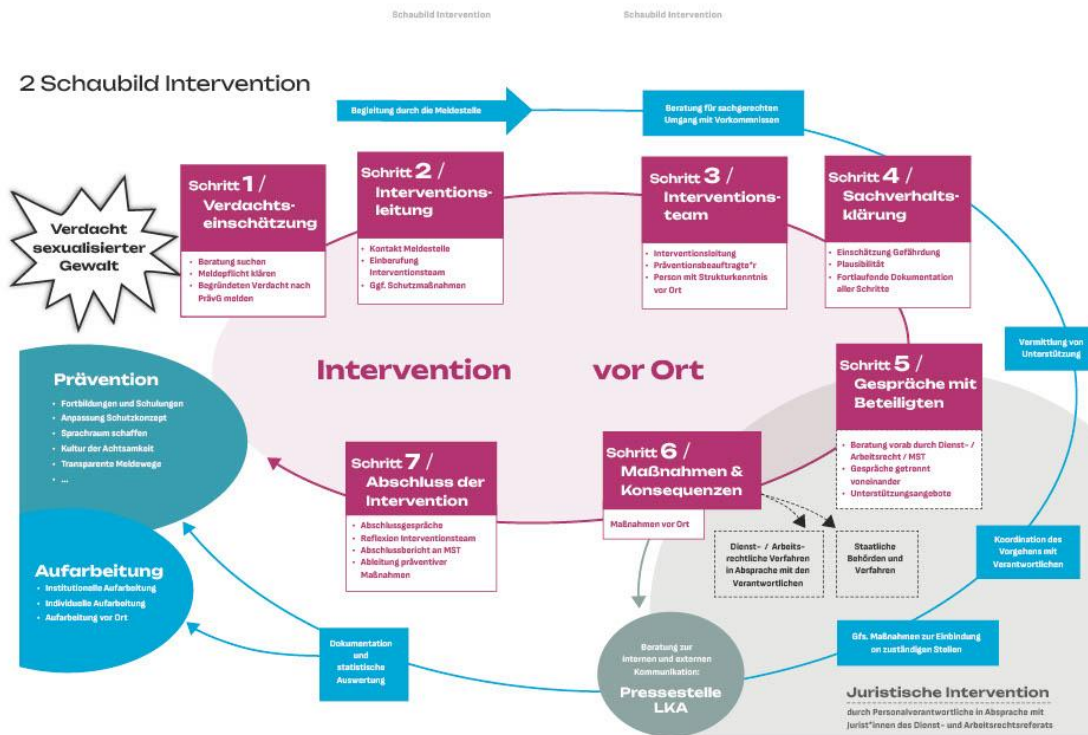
Schaubild Intervention Schaubild Intervention

2 Schaubild Intervention

Begleitung durch die Meldestelle

Beratung für sachgerechten Umgang mit Vorkommnissen

Verdacht sexualisierter Gewalt

Schritt 1 / Verdachtseinschätzung

- Beratung suchen
- Meldepflicht klären
- Begründeten Verdacht nach PrävG melden

Schritt 2 / Interventionsleitung

- Kontakt Meldestelle
- Einberufung Interventionsteam
- Ggf. Schutzmaßnahmen

Schritt 3 / Interventionsteam

- Interventionsleitung
- Präventionsbeauftragte*r
- Person mit Strukturkenntnis vor Ort

Schritt 4 / Sachverhaltsklärung

- Einschätzung Gefährdung
- Plausibilität
- Fortlaufende Dokumentation aller Schritte

Vermittlung von Unterstützung

Intervention vor Ort

Prävention

- Fortbildungen und Schulungen
- Anpassung Schutzkonzept
- Sprachraum schaffen
- Kultur der Achtsamkeit
- Transparente Meldewege
- ...

Schritt 5 / Gespräche mit Beteiligten

- Beratung vorab durch Dienst- / Arbeitsrecht / MST
- Gespräche getrennt voneinander
- Unterstützungsangebote

Schritt 7 / Abschluss der Intervention

- Abschlussgespräche
- Reflexion Interventionsteam
- Abschlussbericht an MST
- Ableitung präventiver Maßnahmen

Schritt 6 / Maßnahmen & Konsequenzen

Maßnahmen vor Ort

Dienst- / Arbeitsrechtliche Verfahren in Absprache mit den Verantwortlichen

Staatliche Behörden und Verfahren

Koordination des Vorgehens mit Verantwortlichen

Aufarbeitung

- Institutionelle Aufarbeitung
- Individuelle Aufarbeitung
- Aufarbeitung vor Ort

Dokumentation und statistische Auswertung

Beratung zur internen und externen Kommunikation:

Pressestelle LKA

Gfs. Maßnahmen zur Einbindung an zuständigen Stellen

Juristische Intervention
durch Personalverantwortliche in Absprache mit Jurist*innen des Dienst- und Arbeitsrechtsreferats